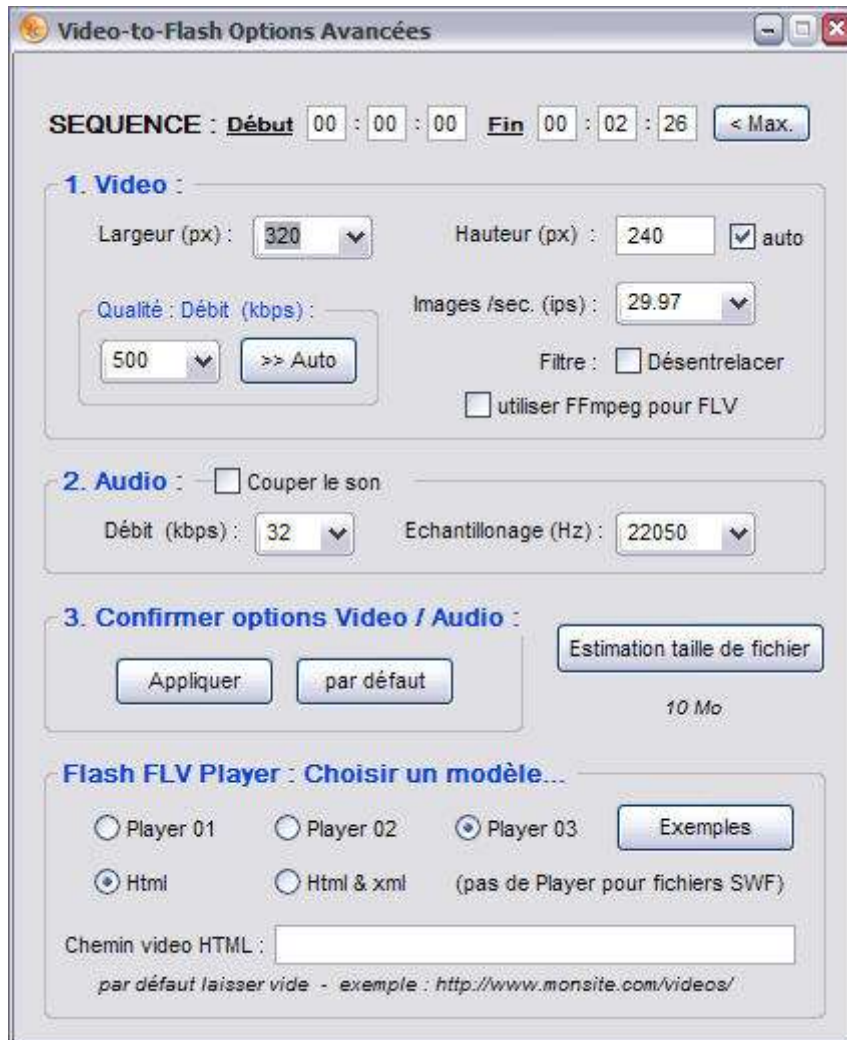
Video-to-Flash Options Avancées

SEQUENCE : Début 00 : 00 : 00 Fin 00 : 02 : 26 < Max.

1. Video :

Largeur (px) : 320

Hauteur (px) : 240 auto

Qualité : Débit (kbps) :

500 >> Auto

Images /sec. (ips) : 29.97

Filtre : Désentrelacer

utiliser FFmpeg pour FLV

2. Audio : Couper le son

Débit (kbps) : 32

Echantillonage (Hz) : 22050

3. Confirmer options Video / Audio :

Appliquer par défaut

Estimation taille de fichier

10 Mo

Flash FLV Player : Choisir un modèle...

Player 01 Player 02 Player 03 Exemples

Html Html & xml (pas de Player pour fichiers SWF)

Chemin video HTML :

par défaut laisser vide - exemple : http://www.monsite.com/videos/